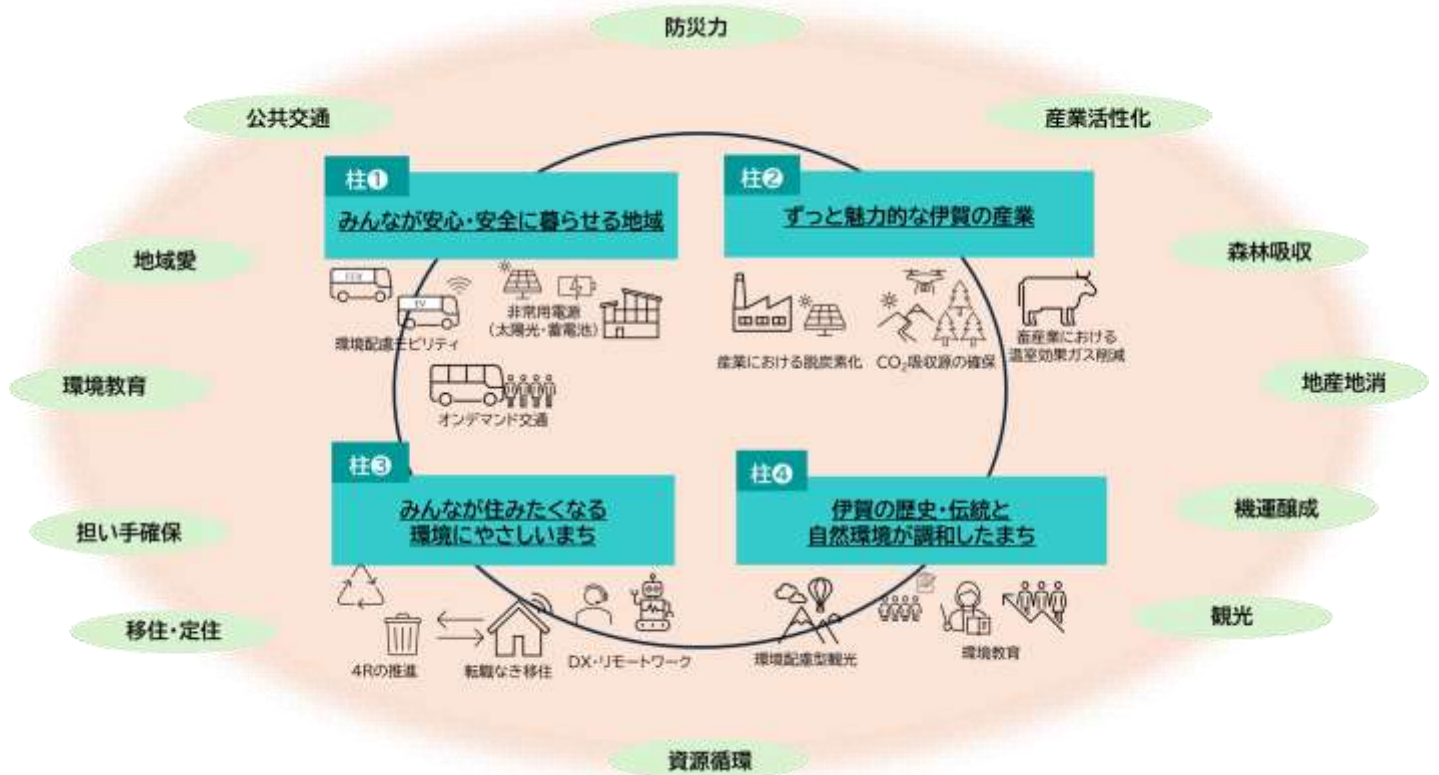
防災力

公共交通

産業活性化

柱❶

みんなが安心・安全に暮らせる地域

柱❷

ずっと魅力的な伊賀の産業

地域愛

森林吸収

非常用電源（太陽光・蓄電池）

環境配慮モビリティ

産業における脱炭素化

$CO_2$吸収源の確保

畜産業における温室効果ガス削減

環境教育

地産地消

オンデマンド交通

柱❸

みんなが住みたくなる環境にやさしいまち

柱❹

伊賀の歴史・伝統と自然環境が調和したまち

機運醸成

担い手確保

移住・定住

観光

4Rの推進

転職なき移住

DX・リモートワーク

環境配慮型観光

環境教育

資源循環